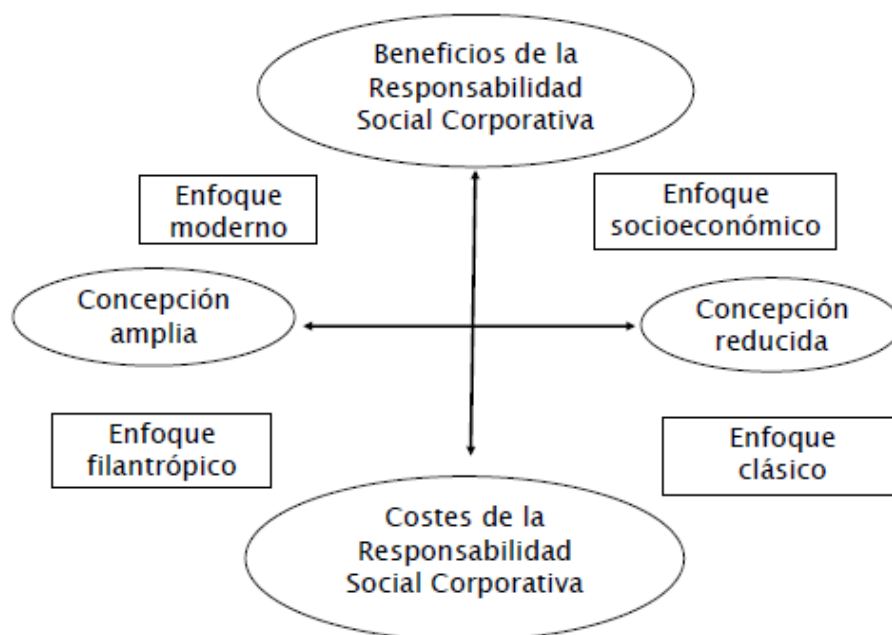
Beneficios de la Responsabilidad Social Corporativa

Enfoque moderno

Enfoque socioeconómico

Concepción amplia

Concepción reducida

Enfoque filantrópico

Enfoque clásico

Costes de la Responsabilidad Social Corporativa